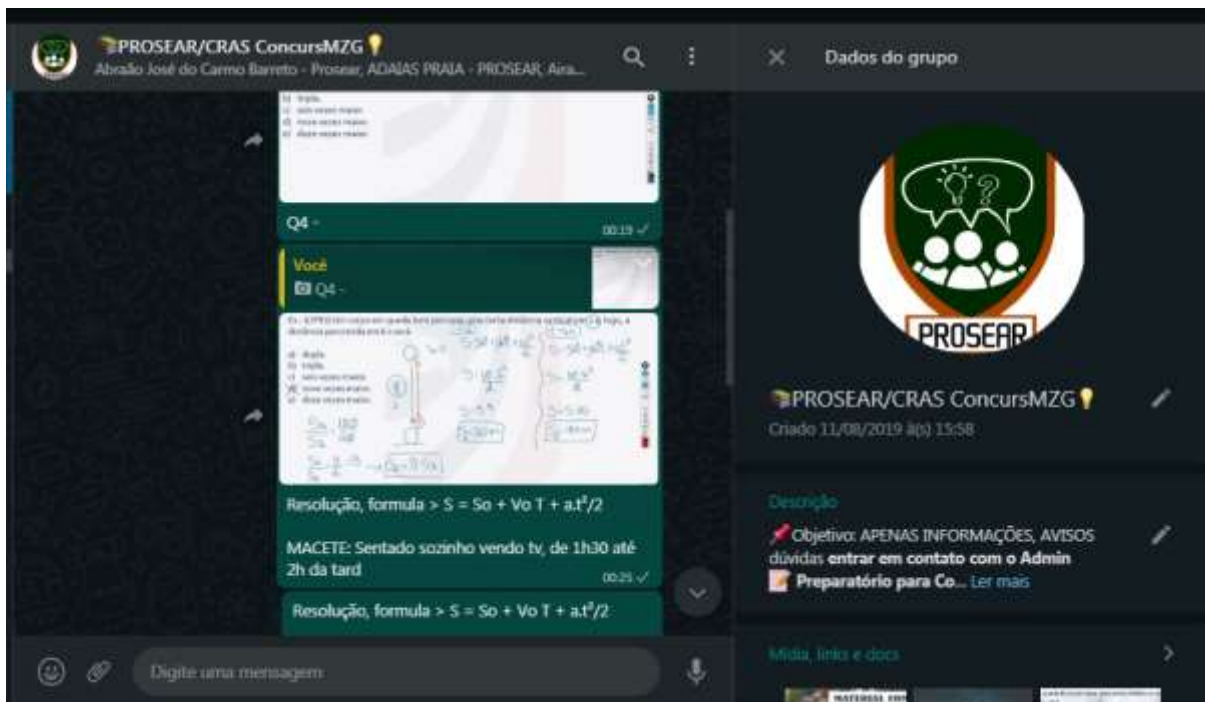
PROSEAR/CRAS ConcursMZG
Abraão José do Carmo Barreto - Prosear, ADAIAS PRAIA - PROSEAR, Aira...

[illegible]

Q4 -
00:19

Você
Q4 -

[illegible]

Resolução, formula > S = So + Vo T + a.t²/2

MACETE: Sentado sozinho vendo tv, de 1h30 até 2h da tard
00:25

Resolução, formula > S = So + Vo T + a.t²/2

Digite uma mensagem

Dados do grupo

PROSEAR

PROSEAR/CRAS ConcursMZG
Criado 11/08/2019 à(s) 15:58

Descrição
Objetivo: APENAS INFORMAÇÕES, AVISOS dúvidas entrar em contato com o Admin
Preparatório para Co... Ler mais

Mídia, links e docs